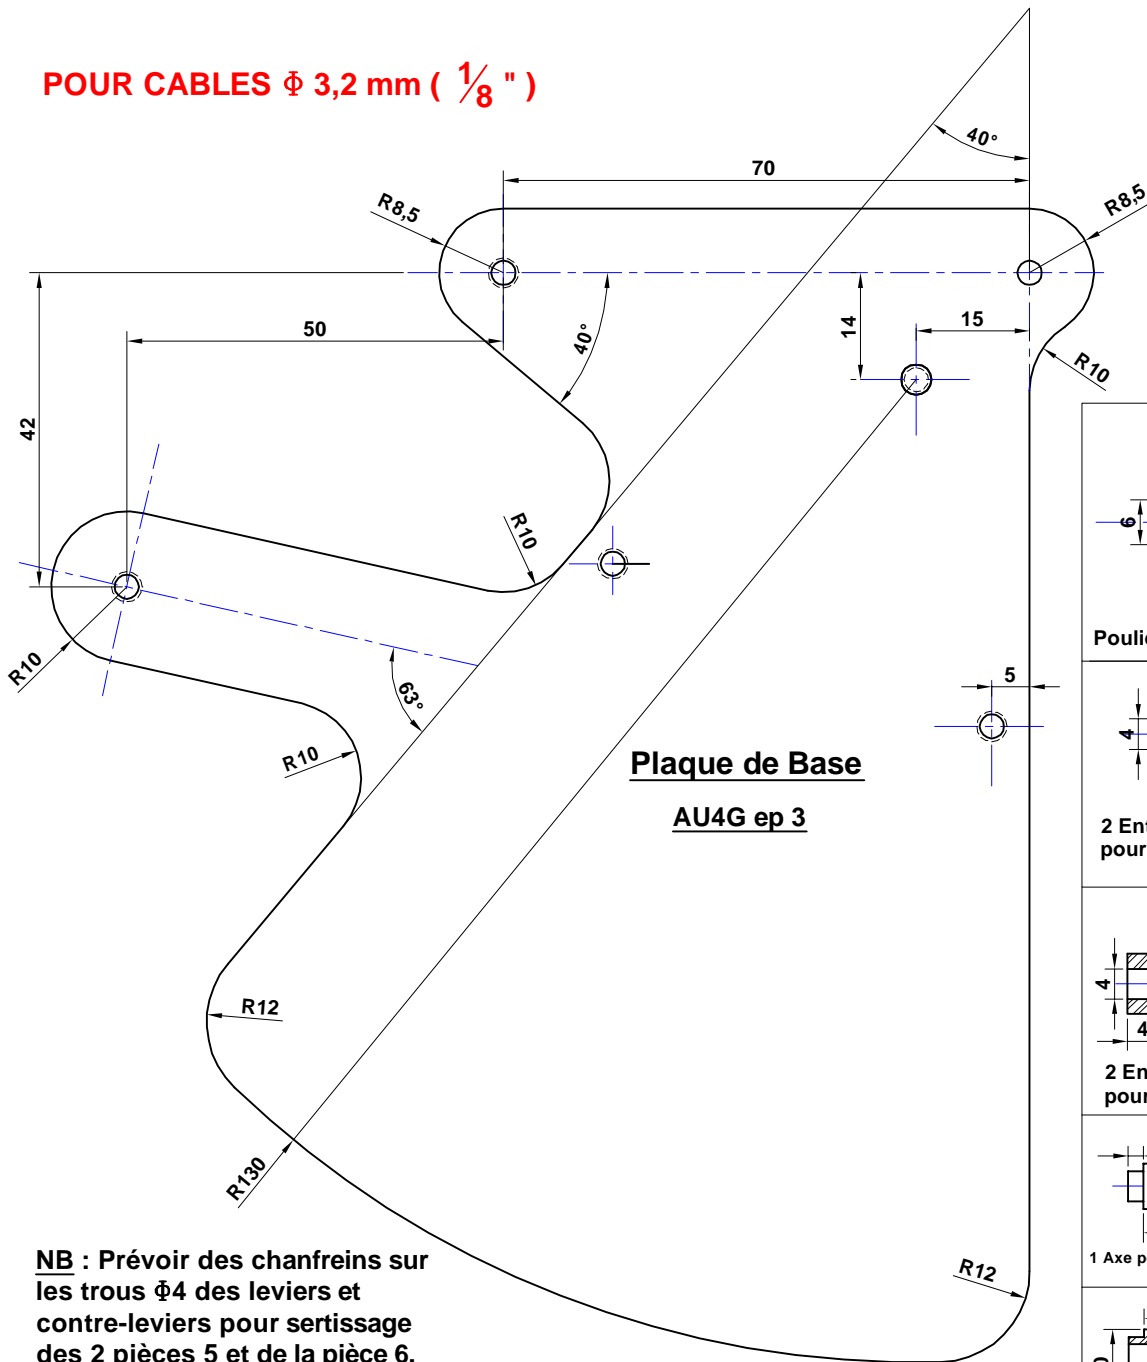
POUR CABLES $\Phi$ 3,2 mm ( $\frac{1}{8}$ " )

40°

70

R8,5

R8,5

14

15

R10

50

40°

42

R10

R10

63°

5

6

Poulie

4

R10

Plaque de Base

AU4G ep 3

2 Ent
pour

4

4

2 En
pour

R12

R130

1 Axe p

R12

NB : Prévoir des chanfreins sur les trous $\Phi$4 des leviers et contre-leviers pour sertissage des 2 pièces 5 et de la pièce 6.